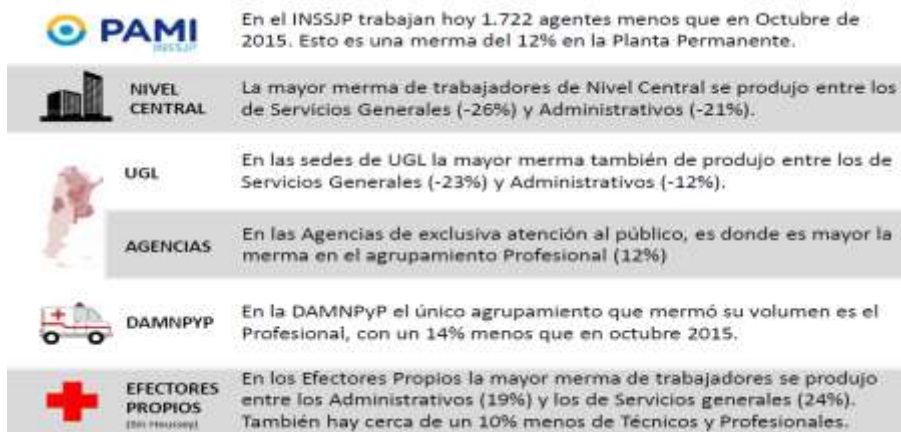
PAMI
INSSJP

En el INSSJP trabajan hoy 1.722 agentes menos que en Octubre de 2015. Esto es una merma del 12% en la Planta Permanente.

NIVEL CENTRAL

La mayor merma de trabajadores de Nivel Central se produjo entre los de Servicios Generales (-26%) y Administrativos (-21%).

UGL

En las sedes de UGL la mayor merma también de produjo entre los de Servicios Generales (-23%) y Administrativos (-12%).

AGENCIAS

En las Agencias de exclusiva atención al público, es donde es mayor la merma en el agrupamiento Profesional (12%)

DAMNPYP

En la DAMNPyP el único agrupamiento que mermó su volumen es el Profesional, con un 14% menos que en octubre 2015.

EFECTORES PROPIOS
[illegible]

En los Efectores Propios la mayor merma de trabajadores se produjo entre los Administrativos (19%) y los de Servicios generales (24%). También hay cerca de un 10% menos de Técnicos y Profesionales.